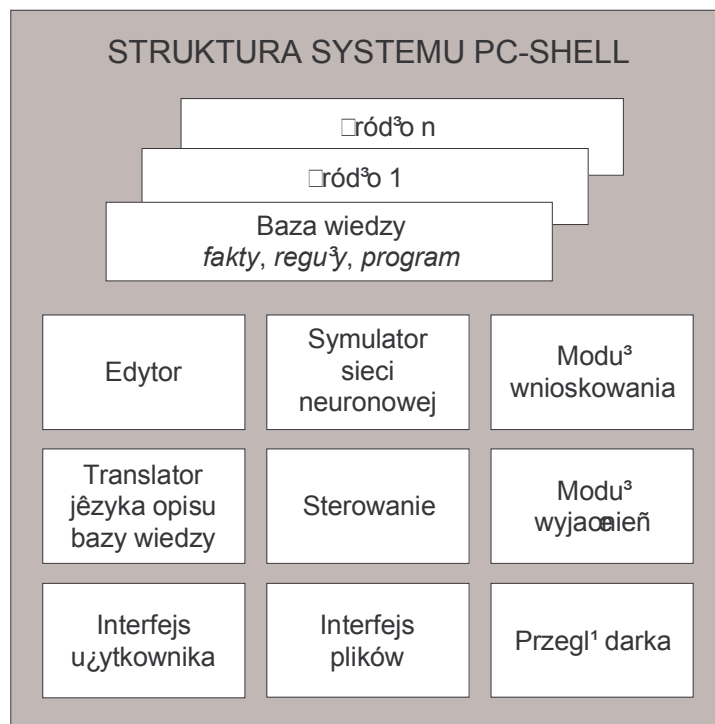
STRUKTURA SYSTEMU PC-SHELL

□ród³o n

□ród³o 1

Baza wiedzy
*fakty*, *regu³y*, *program*

Edytor

Symulator sieci neuronowej

Modu³ wnioskowania

Translator jêzyka opisu bazy wiedzy

Sterowanie

Modu³ wyjaœnieñ

Interfejs u¿ytkownika

Interfejs plików

Przegl¹darka